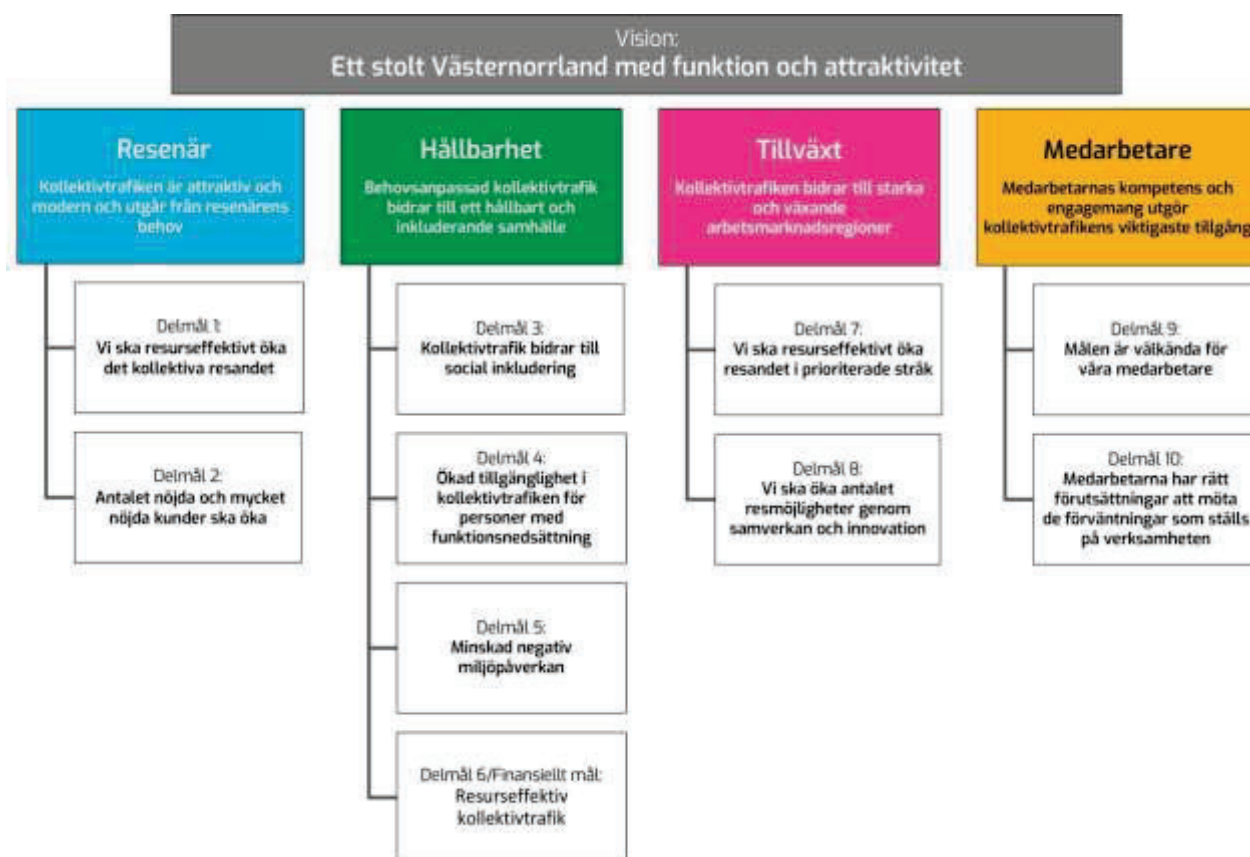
Vision:
Ett stolt Västernorrland med funktion och attraktivitet

Resenär
Kollektivtrafiken är attraktiv och modern och utgår från resenärens behov

Delmål 1:
Vi ska resurseffektivt öka det kollektiva resandet

Delmål 2:
Antalet nöjda och mycket nöjda kunder ska öka

Hållbarhet
Behovsanpassad kollektivtrafik bidrar till ett hållbart och inkluderande samhälle

Delmål 3:
Kollektivtrafik bidrar till social inkludering

Delmål 4:
Ökad tillgänglighet i kollektivtrafiken för personer med funktionsnedsättning

Delmål 5:
Minskad negativ miljöpåverkan

Delmål 6/Finansiellt mål:
Resurseffektiv kollektivtrafik

Tillväxt
Kollektivtrafiken bidrar till starka och växande arbetsmarknadsregioner

Delmål 7:
Vi ska resurseffektivt öka resandet i prioriterade stråk

Delmål 8:
Vi ska öka antalet resmöjligheter genom samverkan och innovation

Medarbetare
Medarbetarnas kompetens och engagemang utgör kollektivtrafikens viktigaste tillgång

Delmål 9:
Målen är välkända för våra medarbetare

Delmål 10:
Medarbetarna har rätt förutsättningar att möta de förväntningar som ställs på verksamheten